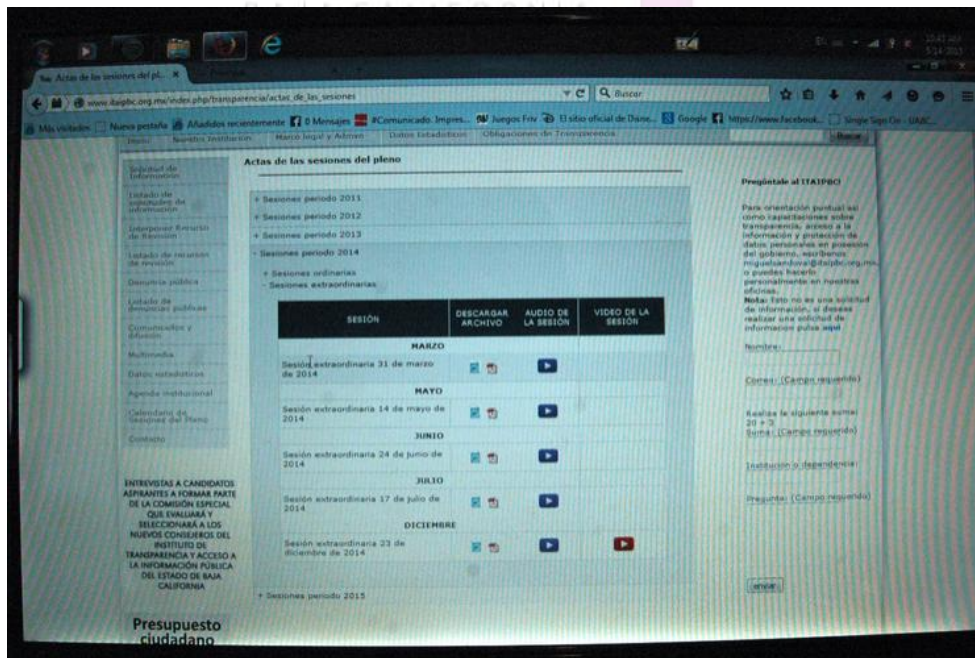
Actas de las sesiones del pl... ×

www.itaipbc.org.mx/index.php/transparencia/actas_de_las_sesiones

Buscar

Más visitados | Nueva pestaña | Añadidos recientemente | 0 Mensajes | #Comunicado. Impres... | Juegos Friv | El sitio oficial de Disne... | Google | https://www.facebook... | Single Sign On - UABC...

Inicio | Nuestra Institución | Marco legal y Admón | Datos Estadísticos | Obligaciones de Transparencia | Buscar

Solicitud de Información

Estado de solicitudes de información

Interponer Recurso de Revisión

Estado de recursos de revisión

Denuncia pública

Estado de denuncias públicas

Comunicados y difusión

Multimedia

Datos estadísticos

Agenda institucional

Calendario de Sesiones del Pleno

Contacto

ENTREVISTAS A CANDIDATOS ASPIRANTES A FORMAR PARTE DE LA COMISIÓN ESPECIAL QUE EVALUARÁ Y SELECCIONARÁ A LOS NUEVOS CONSEJEROS DEL INSTITUTO DE TRANSPARENCIA Y ACCESO A LA INFORMACIÓN PÚBLICA DEL ESTADO DE BAJA CALIFORNIA

Presupuesto ciudadano

Actas de las sesiones del pleno

+ Sesiones periodo 2011

+ Sesiones periodo 2012

+ Sesiones periodo 2013

- Sesiones periodo 2014

+ Sesiones ordinarias

- Sesiones extraordinarias

| SESIÓN | DESCARGAR ARCHIVO | AUDIO DE LA SESIÓN | VIDEO DE LA SESIÓN |
|---|---|---|---|
| MARZO | | | |
| Sesión extraordinaria 31 de marzo de 2014 | | | |
| MAYO | | | |
| Sesión extraordinaria 14 de mayo de 2014 | | | |
| JUNIO | | | |
| Sesión extraordinaria 24 de junio de 2014 | | | |
| JULIO | | | |
| Sesión extraordinaria 17 de julio de 2014 | | | |
| DICIEMBRE | | | |
| Sesión extraordinaria 23 de diciembre de 2014 | | | |

+ Sesiones periodo 2015

Pregúntale al ITAIPBC!

Para orientación puntual así como capacitaciones sobre transparencia, acceso a la información y protección de datos personales en posesión del gobierno, escríbenos miguelsandoval@itaipbc.org.mx, o puedes hacerlo personalmente en nuestras oficinas.
Nota: Esto no es una solicitud de información, si deseas realizar una solicitud de información pulsa aquí

Nombre:

Correo: (Campo requerido)

Realiza la siguiente suma: 20 + 3
Suma: (Campo requerido)

Institución o dependencia:

Pregunta: (Campo requerido)

enviar